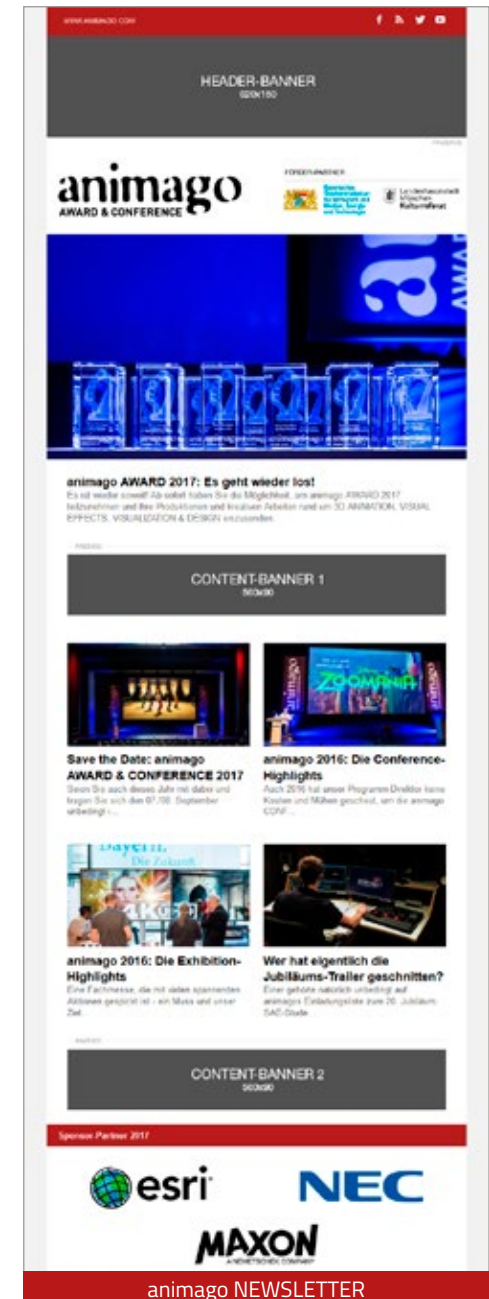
WWW.ANIMAGO.COM

HEADER-BANNER
620x150

ANZEIGE

animago
AWARD & CONFERENCE

FÖRDERPARTNER

Bayerisches Staatsministerium für Wirtschaft und Medien, Energie und Technologie

Landeshauptstadt München Kulturreferat

animago AWARD 2017: Es geht wieder los!

Es ist wieder soweit! Ab sofort haben Sie die Möglichkeit, am animago AWARD 2017 teilzunehmen und Ihre Produktionen und kreativen Arbeiten rund um 3D ANIMATION, VISUAL EFFECTS, VISUALIZATION & DESIGN einzusenden.

ANZEIGE

CONTENT-BANNER 1
560x90

Save the Date: animago AWARD & CONFERENCE 2017

Seien Sie auch dieses Jahr mit dabei und tragen Sie sich den 07./08. September unbedingt ...

animago 2016: Die Conference-Highlights

Auch 2016 hat unser Programm-Direktor keine Kosten und Mühen gescheut, um die animago CONF...

animago 2016: Die Exhibition-Highlights

Eine Fachmesse, die mit vielen spannenden Aktionen gespickt ist - ein Muss und unser Ziel.

Wer hat eigentlich die Jubiläums-Trailer geschnitten?

Einer gehörte natürlich unbedingt auf animagos Einladungsliste zum 20. Jubiläum: SAE-Studie...

ANZEIGE

CONTENT-BANNER 2
560x90

Sponsor Partner 2017

esri

NEC

MAXON
A NEMETSCHEK COMPANY

animago NEWSLETTER